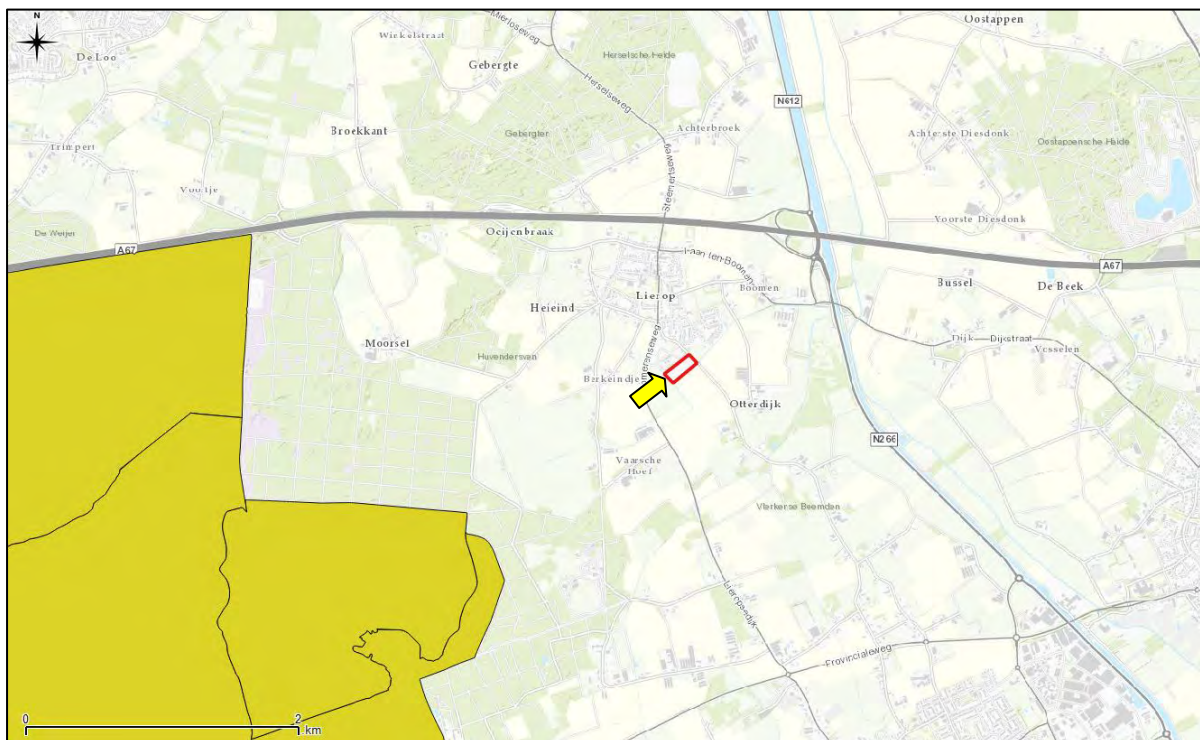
N
De Loo
Winkelstraat
Mierloseweg
Herselsche Heide
Oostappen
Gebergte
Herselseweg
N612
Broekkant
Gebergte
Achterbroek
Achterste Diesdonk
Oostappensche Heide
Trimpert
Steenovenseweg
Voortje
Voorste Diesdonk
De Weijer
A67
Ocijenbraak
Laan ten Boomen
A67
Lierop
Boomen
Bussel
De Beek
Heieind
Moorsel
Dijk
Dijkstraat
Vesselen
Huvendersvan
Berkeindsestraat
Berkeind
Otterdijk
N266
Vaarsche Hoef
Vlierkerse Beemden
Lieropsedijk
Provincialeweg
0
2
km